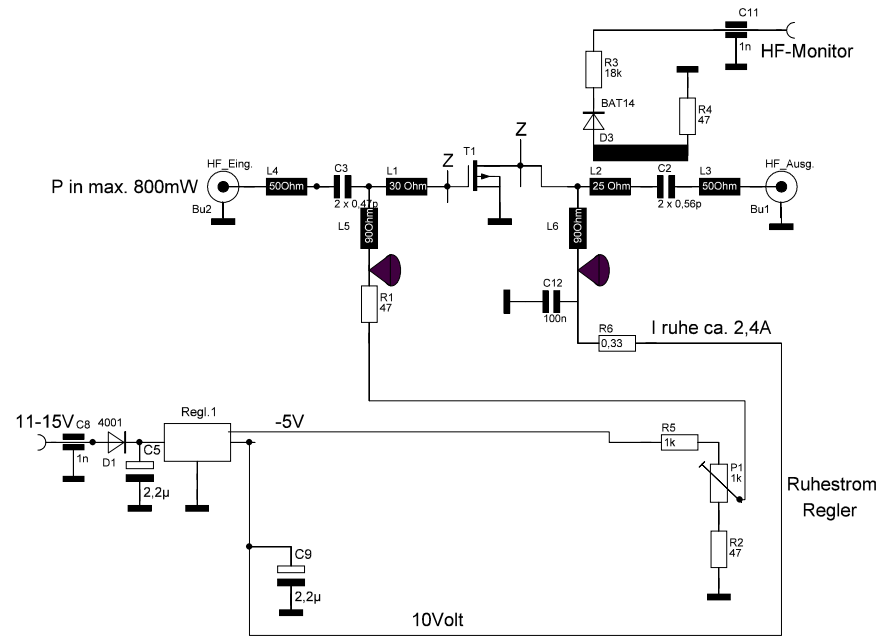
C11
1n
HF-Monitor
R3
18k
BAT14
D3
R4
47
Z
Z
T1
HF_Eing.
L4
50Ohm
C3
2 x 0,47p
L1
30 Ohm
L2
25 Ohm
C2
2 x 0,56p
L3
50Ohm
HF_Ausg.
P in max. 800mW
Bu2
Bu1
L5
90Ohm
L6
90Ohm
C12
100n
R1
47
R6
0,33
I ruhe ca. 2,4A
11-15V
C8
1n
4001
D1
C5
2,2µ
Regl.1
-5V
R5
1k
P1
1k
Ruhestrom
Regler
R2
47
C9
2,2µ
10Volt